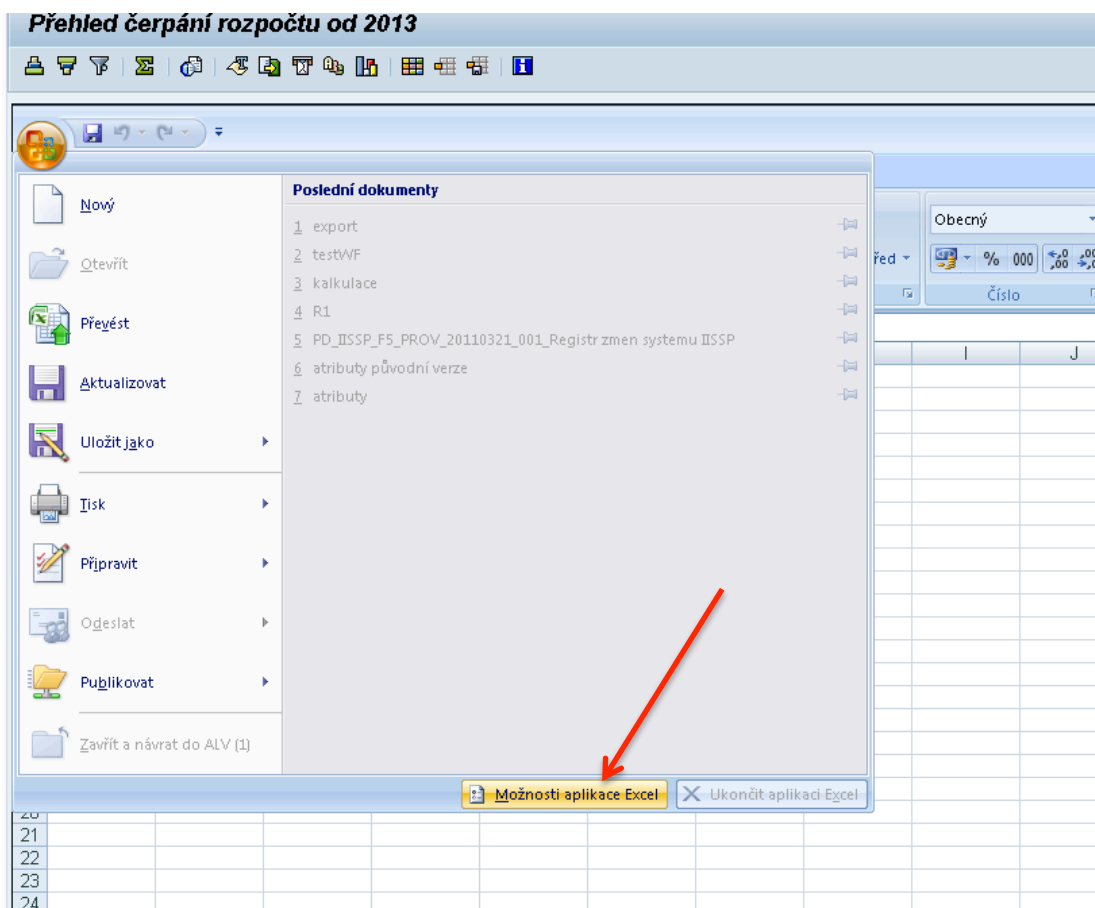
Přehled čerpání rozpočtu od 2013

Nový

Otevřít

Převést

Aktualizovat

Uložit jako

Tisk

Připravit

Odeslat

Publikovat

Zavřít a návrat do ALV (1)

Poslední dokumenty

1 export

2 testWF

3 kalkulace

4 R1

5 PD_IISSP_F5_PROV_20110321_001_Registr zmen systemu IISSP

6 atributy původní verze

7 atributy

Obecný

řed

% 000

Číslo

I

J

Možnosti aplikace Excel

Ukončit aplikaci Excel

20

21

22

23

24